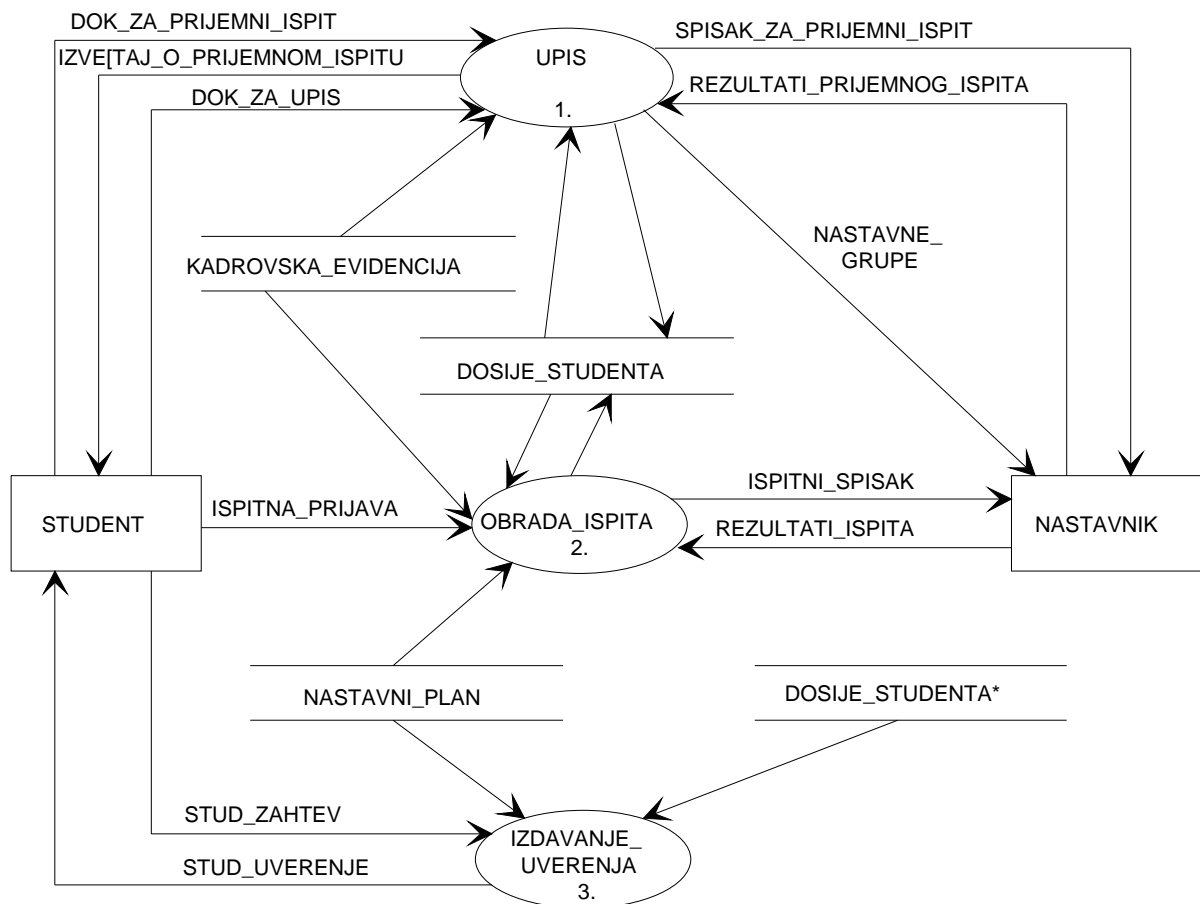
DOK_ZA_PRIJEMNI_ISPIT
IZVE[TAJ_O_PRIJEMNOM_ISPITU
DOK_ZA_UPIS
UPIS
1.
SPISAK_ZA_PRIJEMNI_ISPIT
REZULTATI_PRIJEMNOG_ISPITA
KADROVSKA_EVIDENCIJA
NASTAVNE_GRUPE
DOSIJE_STUDENTA
STUDENT
ISPITNA_PRIJAVA
OBRADA_ISPITA
2.
ISPITNI_SPISAK
REZULTATI_ISPITA
NASTAVNIK
NASTAVNI_PLAN
DOSIJE_STUDENTA*
STUD_ZAHTEV
STUD_UVERENJE
IZDAVANJE_UVERENJA
3.